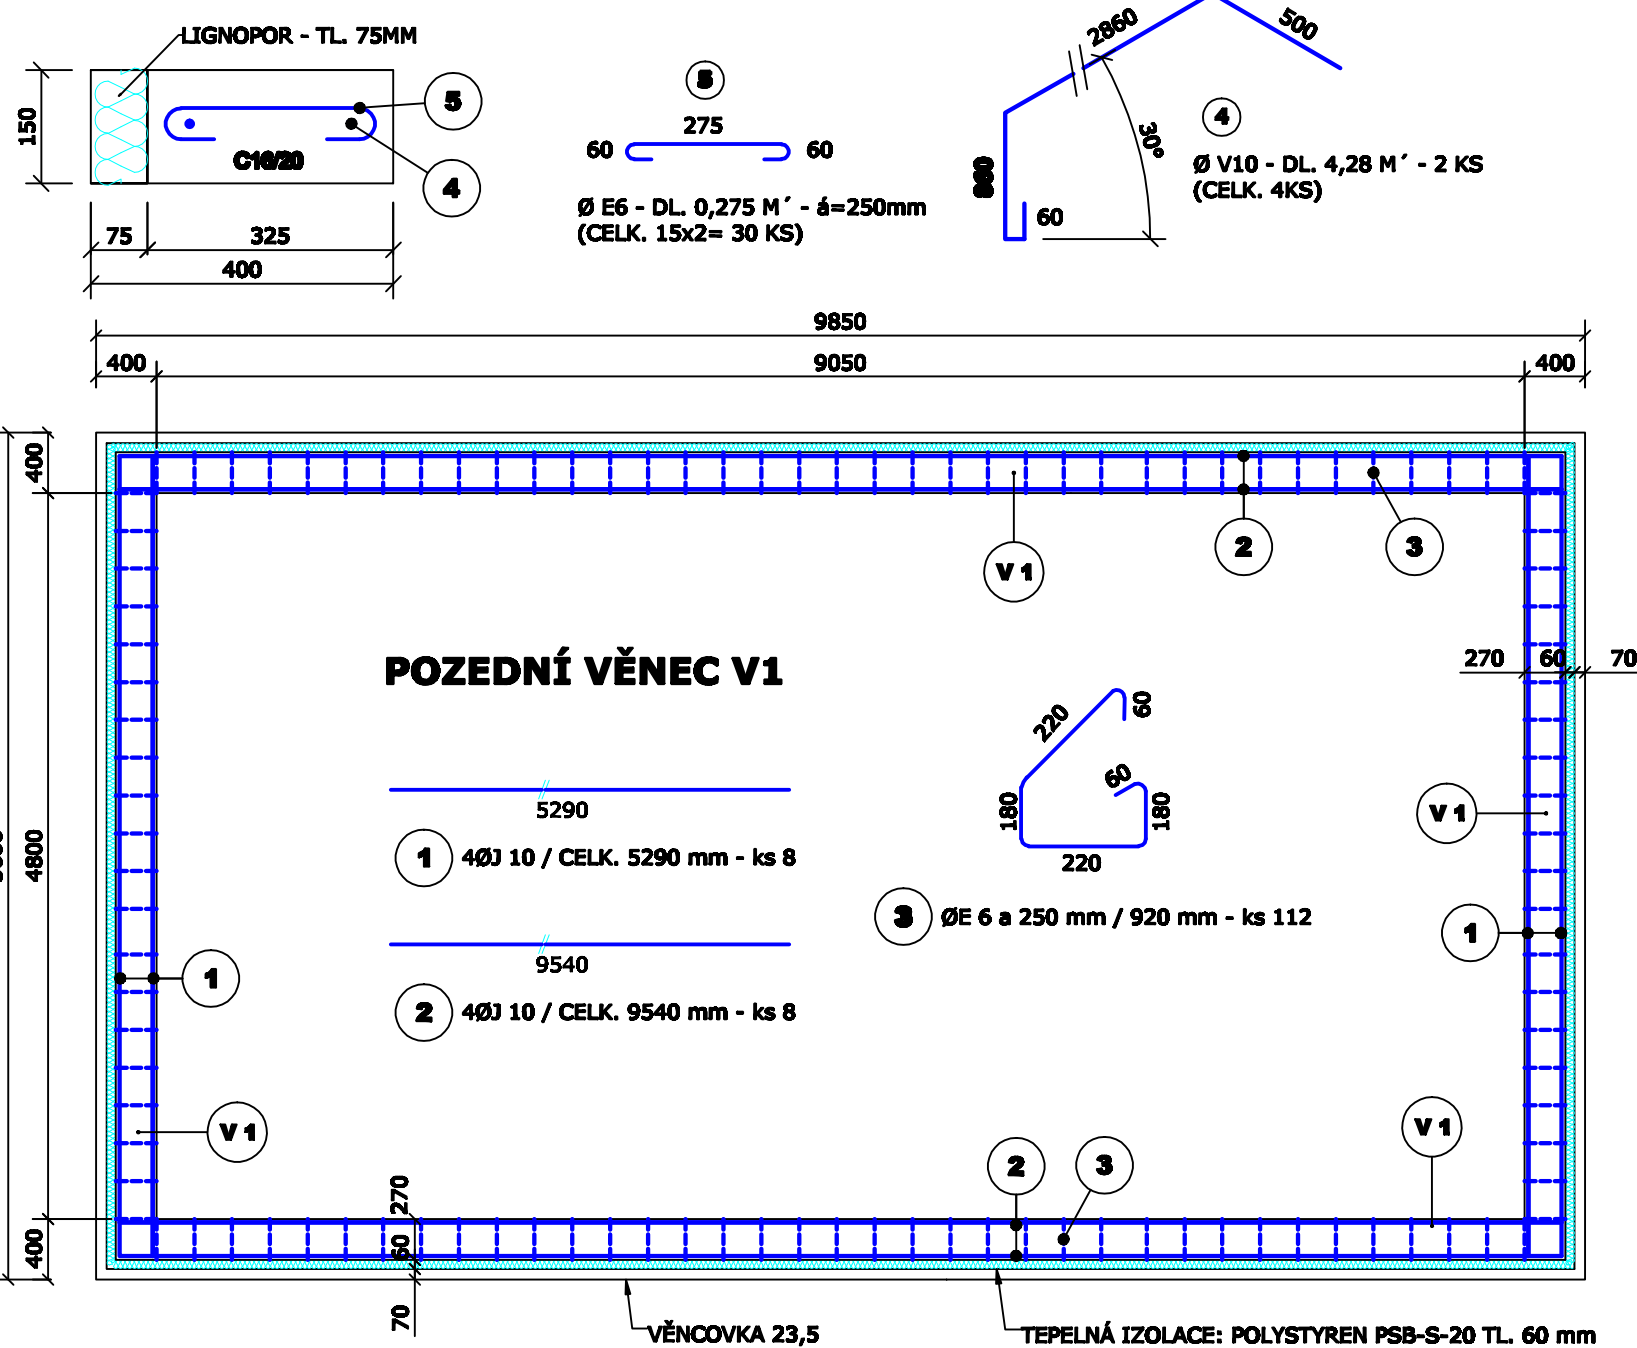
LIGNOPOR - TL. 75MM

150

5

4

C16/20

75 325

400

5

275

60 60

Ø E6 - DL. 0,275 M´ - á=250mm
(CELK. 15x2= 30 KS)

2860

500

30°

800

60

4

Ø V10 - DL. 4,28 M´ - 2 KS
(CELK. 4KS)

9850

400 9050 400

400

4800

400

V 1

2

3

POZEDNÍ VĚNEC V1

270 60 70

220

60

60

180 180

220

5290

1 4ØJ 10 / CELK. 5290 mm - ks 8

3 ØE 6 a 250 mm / 920 mm - ks 112

V 1

1

1

9540

2 4ØJ 10 / CELK. 9540 mm - ks 8

V 1

V 1

2

3

270

60

70

VĚNCOVKA 23,5

TEPELNÁ IZOLACE: POLYSTYREN PSB-S-20 TL. 60 mm